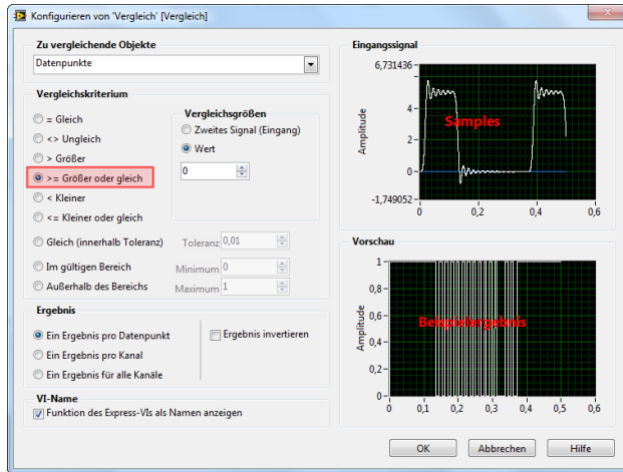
Konfigurieren von 'Vergleich' [Vergleich]

Zu vergleichende Objekte
Datenpunkte

Vergleichskriterium
= Gleich
<> Ungleich
> Größer
>= Größer oder gleich
< Kleiner
<= Kleiner oder gleich
Gleich (innerhalb Toleranz)
Toleranz 0,01
Im gültigen Bereich
Minimum 0
Außerhalb des Bereichs
Maximum 1

Vergleichsgrößen
Zweites Signal (Eingang)
Wert
0

Ergebnis
Ein Ergebnis pro Datenpunkt
Ein Ergebnis pro Kanal
Ein Ergebnis für alle Kanäle
Ergebnis invertieren

VI-Name
Funktion des Express-VIs als Namen anzeigen

Eingangssignal
6,731436
4
2
0
-1,749052
Amplitude
Samples
0 0,2 0,4 0,6

Vorschau
1
0,8
0,6
0,4
0,2
0
Amplitude
Beispielergebnis
0 0,1 0,2 0,3 0,4 0,5 0,6

OK
Abbrechen
Hilfe